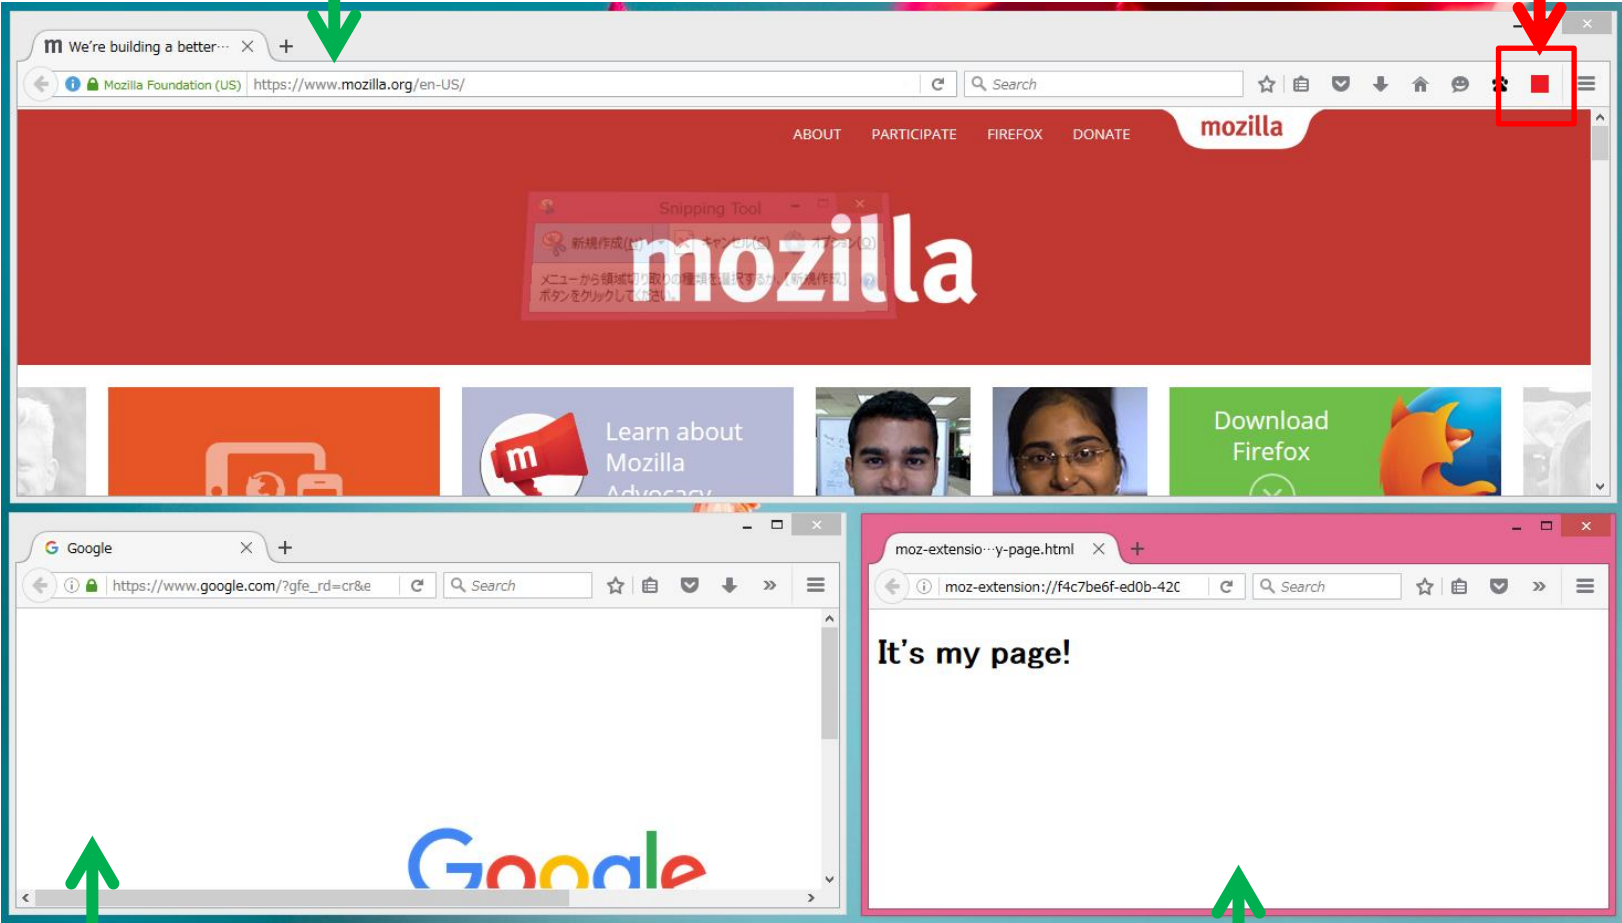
We're building a better···

Mozilla Foundation (US) https://www.mozilla.org/en-US/

Search

ABOUT PARTICIPATE FIREFOX DONATE

mozilla

Snipping Tool

新規作成(N) キャンセル(C) オプション(O)

メニューから領域切り取りの種類を選択するか、[新規作成] ボタンをクリックしてください。

mozilla

Learn about Mozilla Advocacy

Download Firefox

Google

https://www.google.com/?gfe_rd=cr&e

Search

Google

moz-extensio···y-page.html

moz-extension://f4c7be6f-ed0b-42c

Search

It's my page!